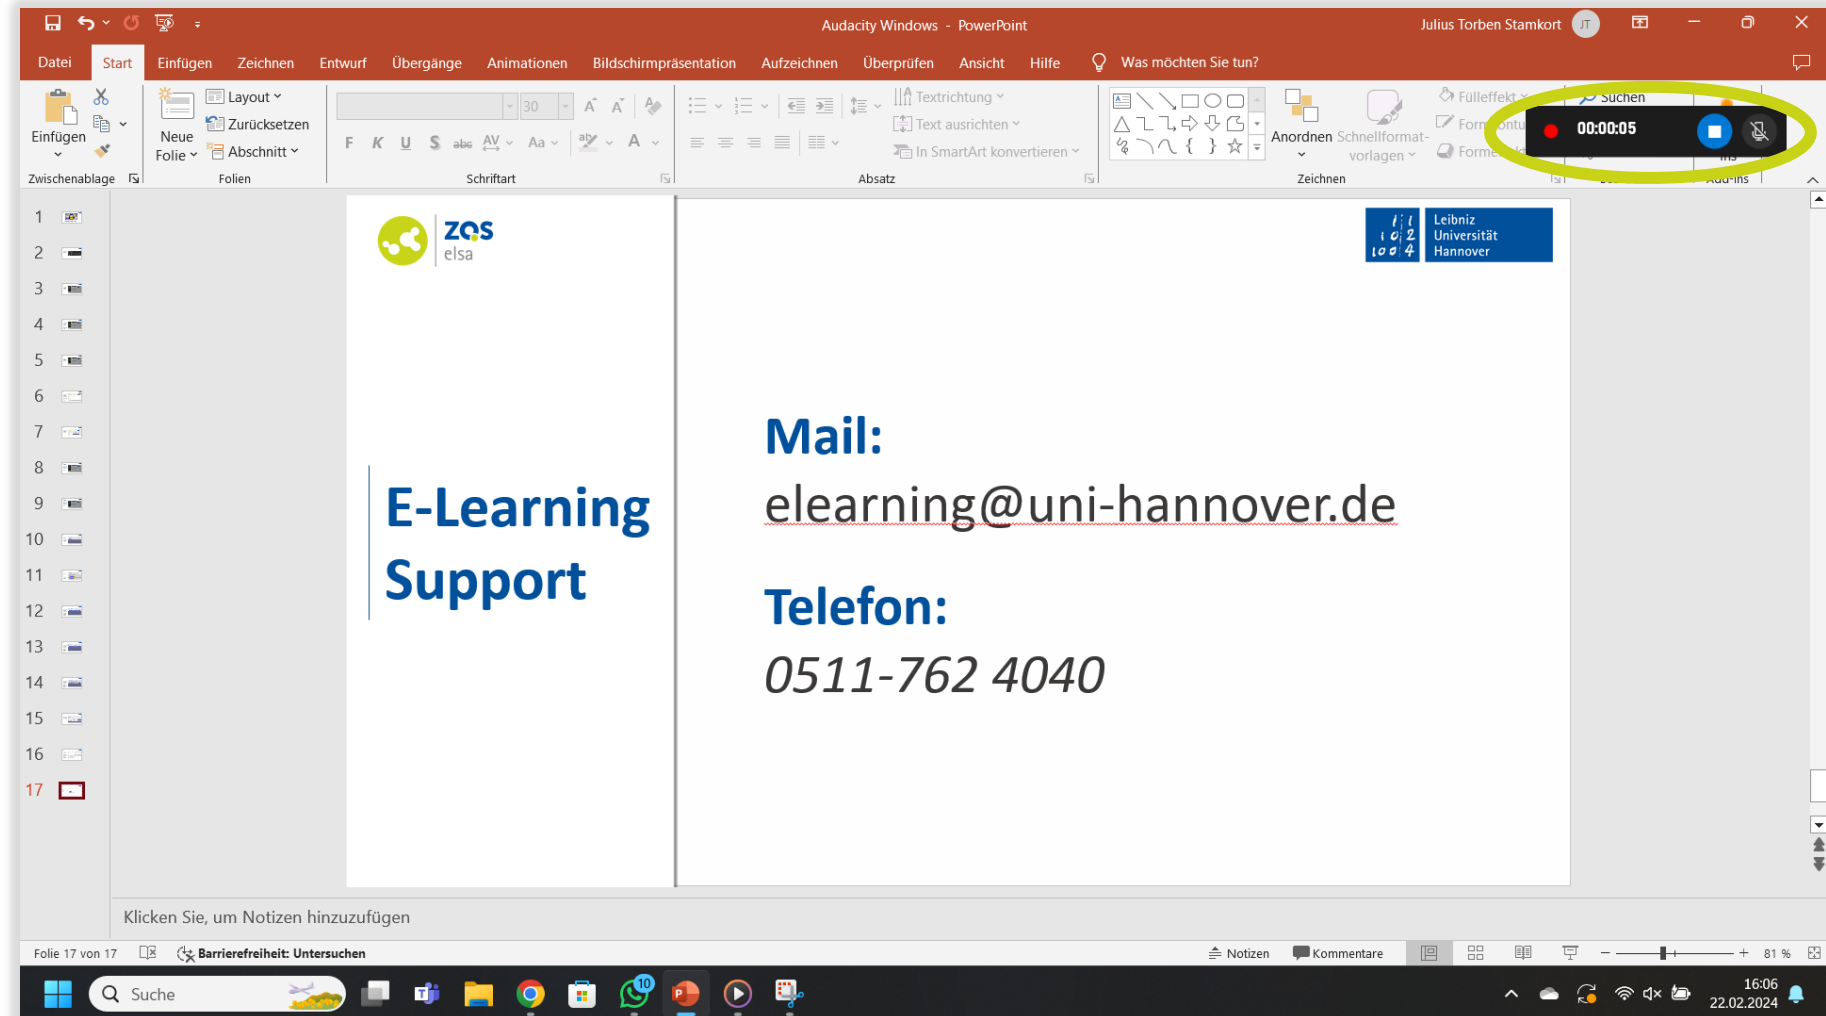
Audacity Windows - PowerPoint

Julius Torben Stamkort JT

Datei Start Einfügen Zeichnen Entwurf Übergänge Animationen Bildschirmpräsentation Aufzeichnen Überprüfen Ansicht Hilfe Was möchten Sie tun?

Einfügen
Zwischenablage
Neue Folie
Layout
Zurücksetzen
Abschnitt
Folien
30
F K U S abc AV Aa
Schriftart
Textrichtung
Text ausrichten
In SmartArt konvertieren
Absatz
Anordnen
Schnellformatvorlagen
Zeichnen
Fülleffekt
Suchen
00:00:05
Add-ins

1 2 3 4 5 6 7 8 9 10 11 12 13 14 15 16 17

ZQS elsa

E-Learning Support

Leibniz Universität Hannover

Mail:
elearning@uni-hannover.de

Telefon:
0511-762 4040

Klicken Sie, um Notizen hinzuzufügen

Folie 17 von 17 Barrierefreiheit: Untersuchen Notizen Kommentare 81 %

Suche
10
16:06
22.02.2024